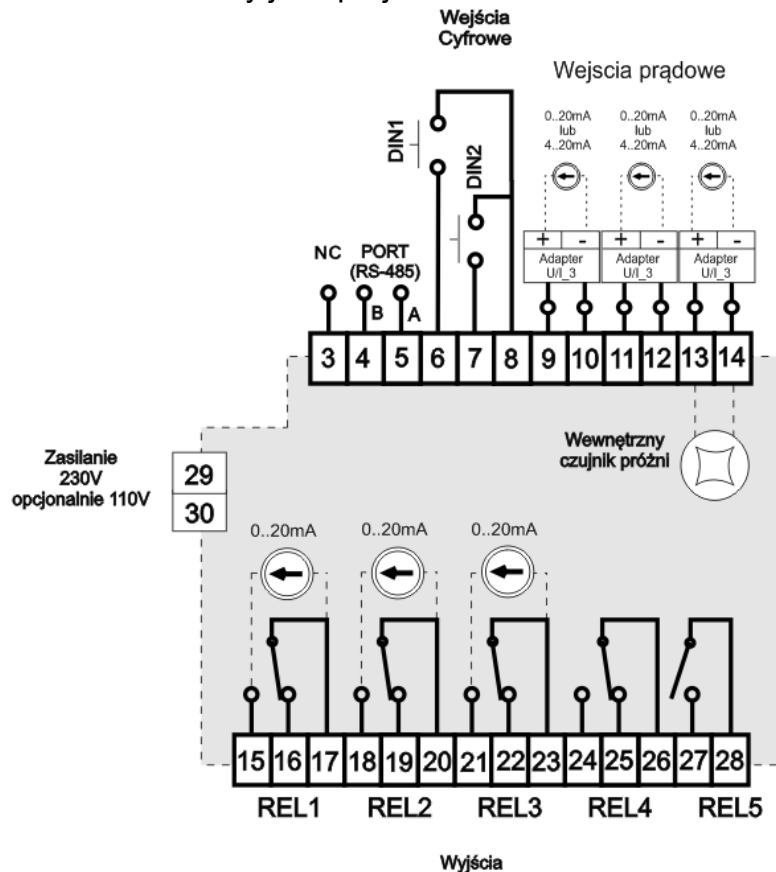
Wejścia Cyfrowe

Wejscia prądowe

0..20mA lub 4..20mA

0..20mA lub 4..20mA

0..20mA lub 4..20mA

DIN1

DIN2

+ -
Adapter U/I_3

+ -
Adapter U/I_3

+ -
Adapter U/I_3

NC

PORT (RS-485)

B

A

| 3 | 4 | 5 | 6 | 7 | 8 | 9 | 10 | 11 | 12 | 13 | 14 |
|---|---|---|---|---|---|---|---|---|---|---|---|

Wewnętrzny czujnik próżni

Zasilanie 230V opcjonalnie 110V

29
30

0..20mA

0..20mA

0..20mA

| 15 | 16 | 17 | 18 | 19 | 20 | 21 | 22 | 23 | 24 | 25 | 26 | 27 | 28 |
|---|---|---|---|---|---|---|---|---|---|---|---|---|---|

REL1 REL2 REL3 REL4 REL5

Wyjścia